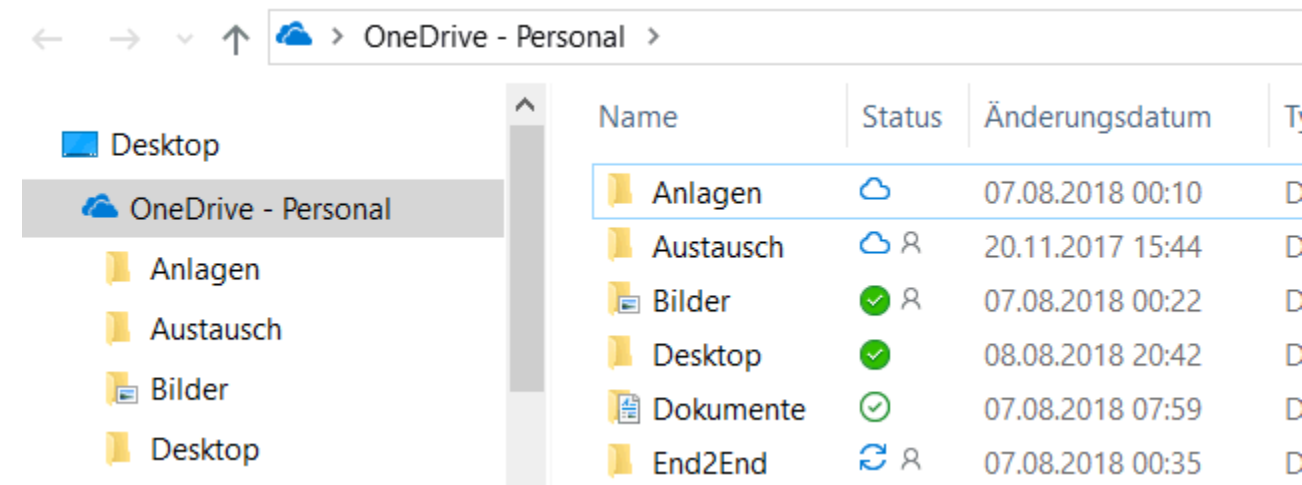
OneDrive - Personal

Desktop
OneDrive - Personal
Anlagen
Austausch
Bilder
Desktop

| Name | Status | Änderungsdatum | Ty |
|---|---|---|---|
| Anlagen | | 07.08.2018 00:10 | D |
| Austausch | | 20.11.2017 15:44 | D |
| Bilder | | 07.08.2018 00:22 | D |
| Desktop | | 08.08.2018 20:42 | D |
| Dokumente | | 07.08.2018 07:59 | D |
| End2End | | 07.08.2018 00:35 | D |